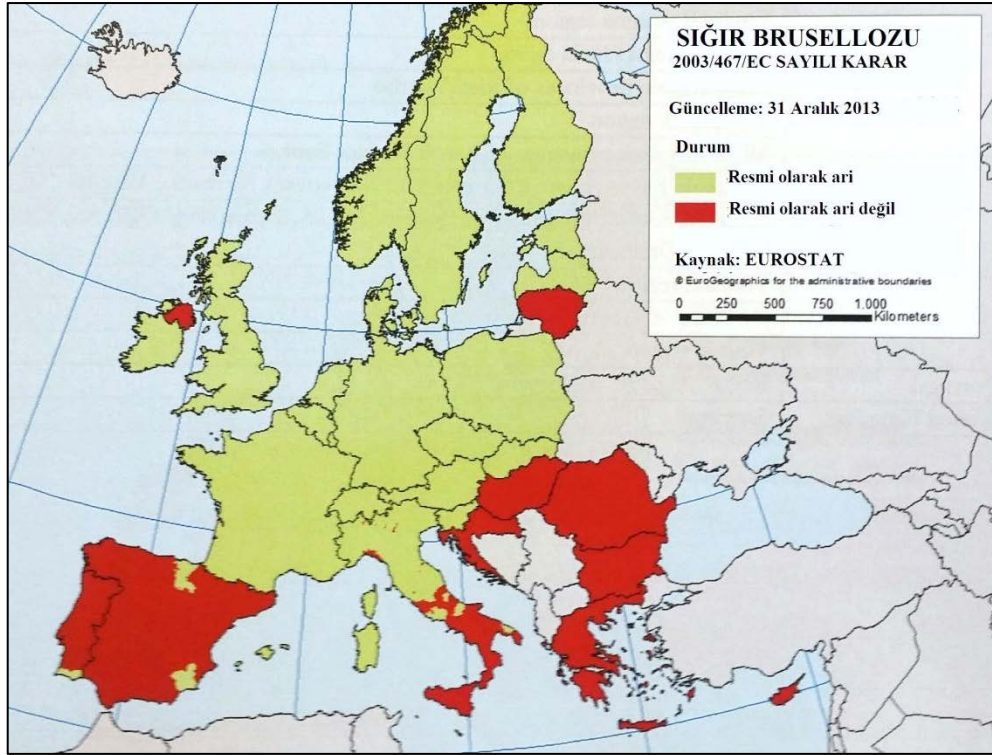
SIĞIR BRUSELLOZU
2003/467/EC SAYILI KARAR

Güncelleme: 31 Aralık 2013

Durum

Resmi olarak ari

Resmi olarak ari değil

Kaynak: EUROSTAT

© EuroGeographics for the administrative boundaries

0 250 500 750 1.000 Kilometers